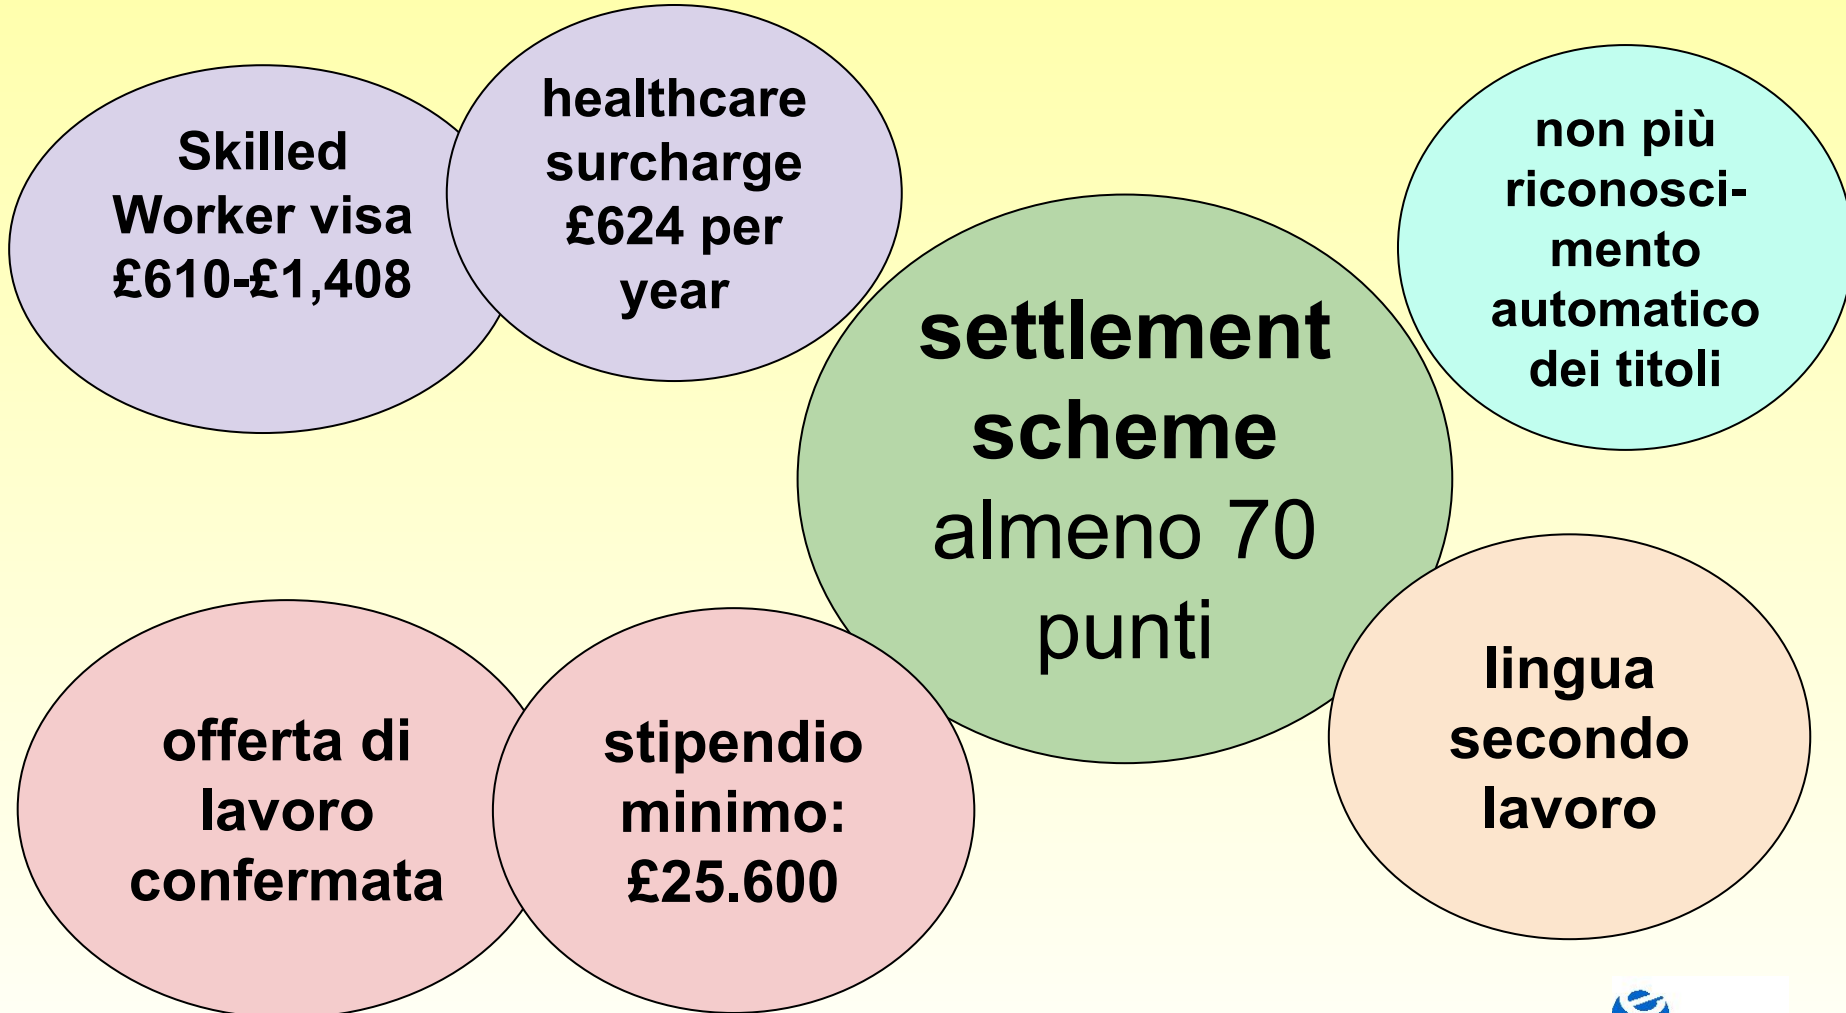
Skilled Worker visa £610-£1,408

healthcare surcharge £624 per year

non più riconoscimento automatico dei titoli

settlement scheme almeno 70 punti

offerta di lavoro confermata

stipendio minimo: £25.600

lingua secondo lavoro